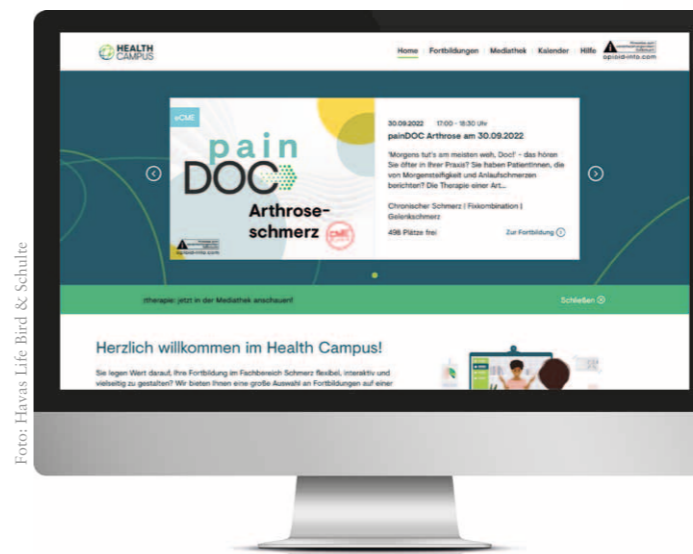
Foto: Havas Life Bird & Schulte

HEALTH CAMPUS

Home | Fortbildungen | Mediathek | Kalender | Hilfe

opioid-info.com

eCME

pain DOC

Arthrose-schmerz

30.09.2022 17:00 - 18:30 Uhr

painDOC Arthrose am 30.09.2022

"Morgens tut's am meisten weh, Doc!" - das hören Sie öfter in Ihrer Praxis? Sie haben Patientinnen, die von Morgensteifigkeit und Anlaufschmerzen berichten? Die Therapie einer Art...

Chronischer Schmerz | Fixkombination | Gelenkschmerz

496 Plätze frei

Zur Fortbildung

rtherapie: jetzt in der Mediathek anschauen!

Schließen

Herzlich willkommen im Health Campus!

Sie legen Wert darauf, Ihre Fortbildung im Fachbereich Schmerz flexibel, interaktiv und vielseitig zu gestalten? Wir bieten Ihnen eine große Auswahl an Fortbildungen auf einer